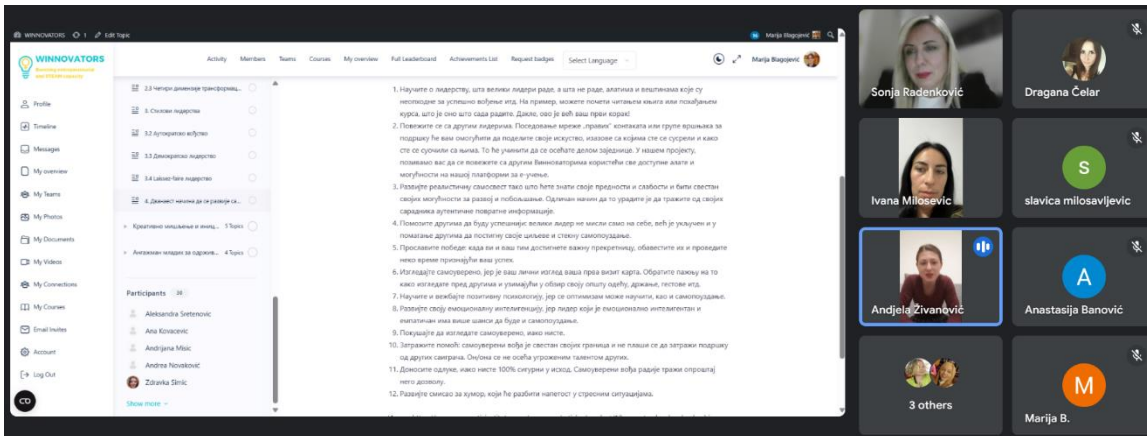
WINNOVATORS 1 Edit Topic

Marija Blagojević

WINNOVATORS

Activity Members Teams Courses My overview Full Leaderboard Achievements List Request badges Select Language Marija Blagojević

Profile
Timeline
Messages
My overview
My Teams
My Photos
My Documents
My Videos
My Connections
My Courses
Email Invites
Account
Log Out

2.3 Четири димензије трансформац...
3. Стилови лидерства
3.2 Аутократско вођство
3.3 Демократско лидерство
3.4 Laissez-faire лидерство
4. Десет начина да се развије са...
Креативно мишљење и иниц... 5 Topics
Ангажман младих за одрживо... 4 Topics

Participants 28

Aleksandra Sretenovic
Ana Kovacevic
Andrijana Misic
Andrea Novaković
Zdravka Slimic
Show more

1. Научите о лидерству, шта велики лидери раде, а шта не раде, алатима и вештинама које су неопходне за успешно вођење итд. На пример, можете почети читањем књига или похађањем курса, што је оно што сада радите. Дакле, ово је већ ваш први корак!
2. Повежите се са другим лидерима. Поседовање мреже „правих" контаката или групе вршњака за подршку ће вам омогућити да поделите своје искуство, изазове са којима сте се сусрели и како сте се суочили са њима. То ће учинити да се осећате делом заједнице. У нашем пројекту, позивамо вас да се повежете са другим Винноваторима користећи све доступне алате и могућности на нашој платформи за е-учење.
3. Развијте реалистичну свесност тако што ћете знати своје предности и слабости и бити свестан својих могућности за развој и побољшање. Одличан начин да то урадите је да тражите од својих сарадника аутентичне повратне информације.
4. Помозите другима да буду успешније: велики лидер не мисли само на себе, већ је укључен и у помагање другима да постигну своје циљеве и стекну самопоуздање.
5. Прославите победе: када ви и ваш тим достигнете важну прекретницу, обавестите их и проведите неко време признајући ваш успех.
6. Изгледајте самоуверено, јер је ваш лични изглед ваша прва визит карта. Обратите пажњу на то како изгледате пред другима и узимајући у обзир своју општу одећу, држање, гестове итд.
7. Научите и вежбајте позитивну психологију, јер се оптимизам може научити, као и самопоуздање.
8. Развијте своју емоционалну интелигенцију, јер лидер који је емоционално интелигентан и емпатичан има више шанси да буде и самопоуздан.
9. Покушајте да изгледате самоуверено, иако нисте.
10. Затражите помоћ: самоуверени вођа је свестан својих граница и не плаши се да затражи подршку од других сарадника. Он/она се не осећа угроженим талентом других.
11. Доносите одлуке, иако нисте 100% сигурни у исход. Самоуверени вођа радије тражи опроштај него дозволу.
12. Развијте смисао за хумор, који ће разбити напетост у стресним ситуацијама.

Sonja Radenković
Dragana Čelar
Ivana Milosevic
S
slavica milosavljevic
Andjela Živanović
A
Anastasija Banović
3 others
M
Marija B.